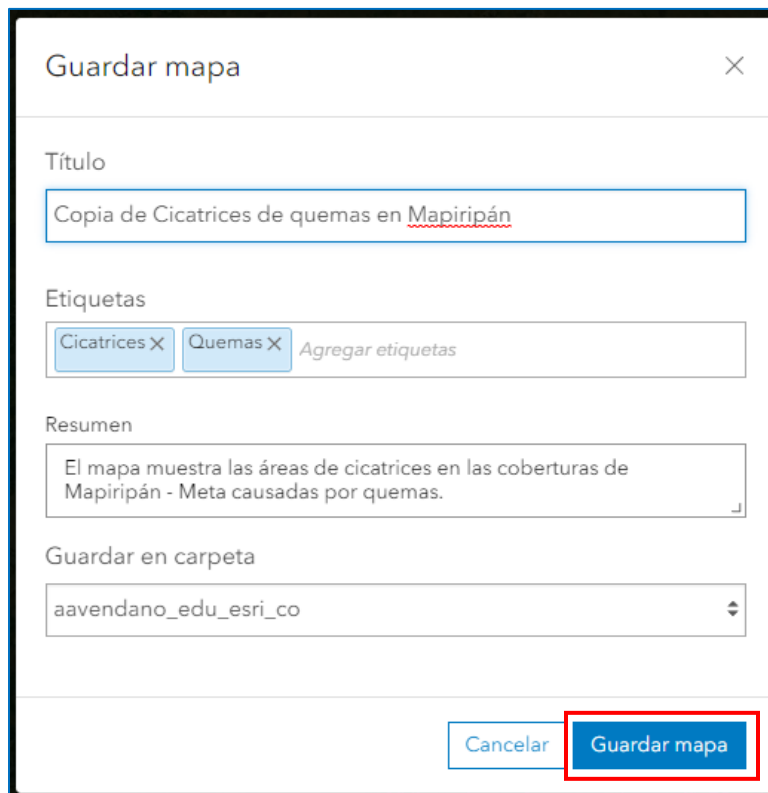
Guardar mapa

Título

Copia de Cicatrices de quemas en Mapiripán

Etiquetas

Cicatrices × Quemas × Agregar etiquetas

Resumen

El mapa muestra las áreas de cicatrices en las coberturas de Mapiripán - Meta causadas por quemas.

Guardar en carpeta

aavendano_edu_esri_co

Cancelar Guardar mapa